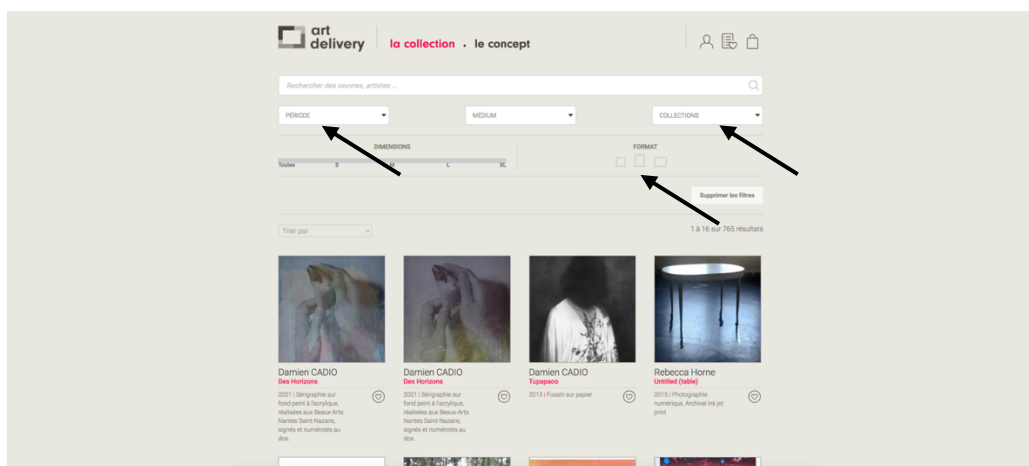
art delivery

la collection . le concept

Rechercher des oeuvres, artistes ...

PÉRIODE

MÉDIUM

COLLECTIONS

DIMENSIONS

Toutes S M L XL

FORMAT

Supprimer les filtres

Trier par

1 à 16 sur 765 résultats

Damien CADIO
Des Horizons
2021 | Sérigraphie sur fond peint à l'acrylique, réalisées aux Beaux-Arts Nantes Saint-Nazaire, signés et numérotés au dos.

Damien CADIO
Des Horizons
2021 | Sérigraphie sur fond peint à l'acrylique, réalisées aux Beaux-Arts Nantes Saint-Nazaire, signés et numérotés au dos.

Damien CADIO
Tupapaoo
2013 | Fusain sur papier

Rebecca Horne
Untitled (table)
2015 | Photographie numérique, Archival ink jet print